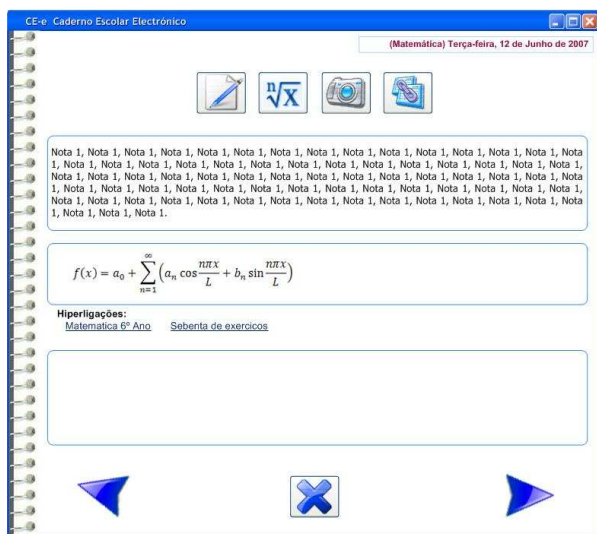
CE-e Caderno Escolar Electrónico

(Matemática) Terça-feira, 12 de Junho de 2007

$\sqrt[n]{X}$

Nota 1, Nota 1, Nota 1, Nota 1, Nota 1, Nota 1, Nota 1, Nota 1, Nota 1, Nota 1, Nota 1, Nota 1, Nota 1, Nota 1, Nota 1, Nota 1, Nota 1, Nota 1, Nota 1, Nota 1, Nota 1, Nota 1, Nota 1, Nota 1, Nota 1, Nota 1, Nota 1, Nota 1, Nota 1, Nota 1, Nota 1, Nota 1, Nota 1, Nota 1, Nota 1, Nota 1, Nota 1, Nota 1, Nota 1, Nota 1, Nota 1, Nota 1, Nota 1, Nota 1, Nota 1, Nota 1, Nota 1, Nota 1, Nota 1, Nota 1, Nota 1, Nota 1, Nota 1, Nota 1, Nota 1, Nota 1, Nota 1, Nota 1, Nota 1, Nota 1, Nota 1, Nota 1, Nota 1, Nota 1, Nota 1, Nota 1, Nota 1, Nota 1, Nota 1, Nota 1, Nota 1, Nota 1, Nota 1, Nota 1, Nota 1, Nota 1, Nota 1, Nota 1, Nota 1, Nota 1.

$f(x) = a_0 + \sum_{n=1}^{\infty}\left(a_n \cos\frac{n\pi x}{L} + b_n \sin\frac{n\pi x}{L}\right)$

Hiperligações:
Matematica 6º Ano Sebenta de exercicos